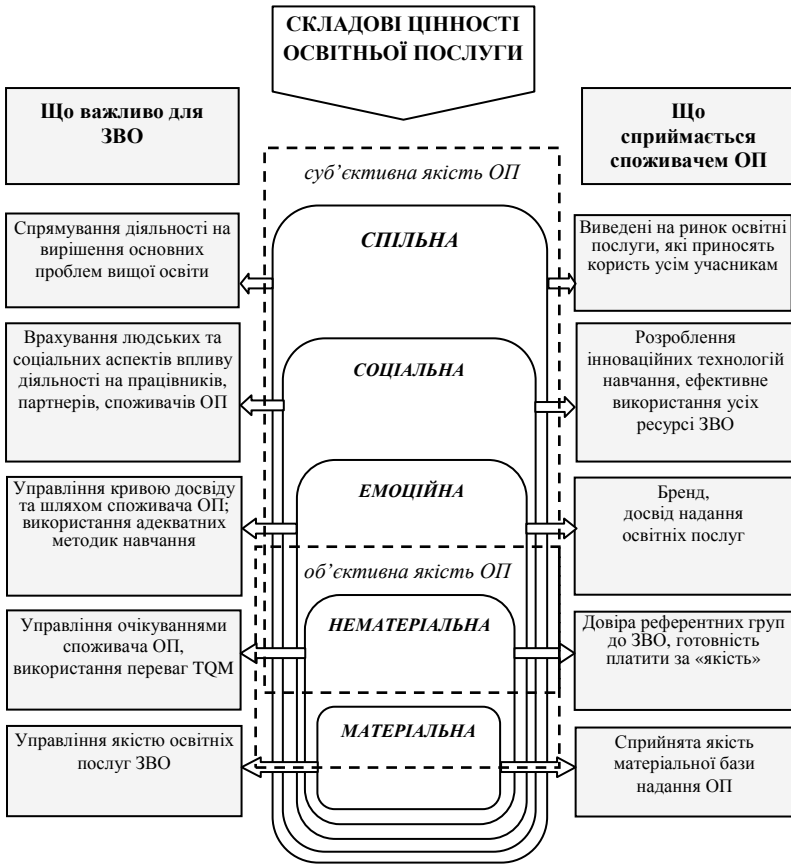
СКЛАДОВІ ЦІННОСТІ ОСВІТНЬОЇ ПОСЛУГИ

Що важливо для ЗВО

Що сприймається споживачем ОП

суб'єктивна якість ОП

Спрямування діяльності на вирішення основних проблем вищої освіти

СПІЛЬНА

Виведені на ринок освітні послуги, які приносять користь усім учасникам

Врахування людських та соціальних аспектів впливу діяльності на працівників, партнерів, споживачів ОП

СОЦІАЛЬНА

Розроблення інноваційних технологій навчання, ефективне використання усіх ресурсі ЗВО

Управління кривою досвіду та шляхом споживача ОП; використання адекватних методик навчання

ЕМОЦІЙНА

Бренд, досвід надання освітніх послуг

об'єктивна якість ОП

Управління очікуваннями споживача ОП, використання переваг TQM

НЕМАТЕРІАЛЬНА

Довіра референтних груп до ЗВО, готовність платити за «якість»

Управління якістю освітніх послуг ЗВО

МАТЕРІАЛЬНА

Сприйнята якість матеріальної бази надання ОП